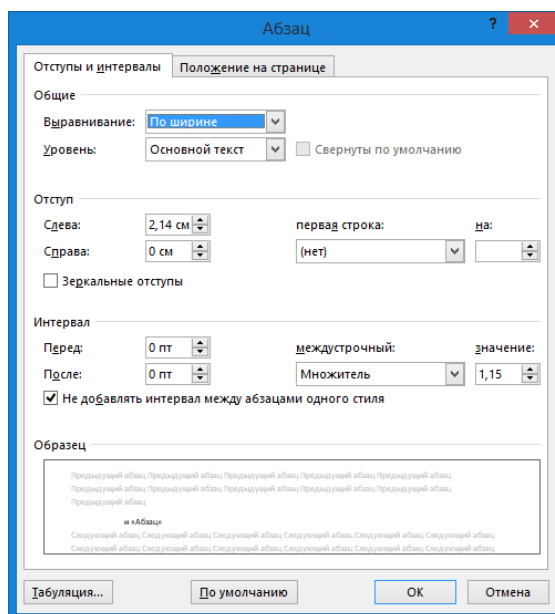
Абзац

?

Отступы и интервалы

Положение на странице

Общие

Выравнивание: По ширине

Уровень: Основной текст

Свернуты по умолчанию

Отступ

Слева: 2,14 см

Справа: 0 см

первая строка:

на:

(нет)

Зеркальные отступы

Интервал

Перед: 0 пт

После: 0 пт

междустрочный:

значение:

Множитель

1,15

Не добавлять интервал между абзацами одного стиля

Образец

Предыдущий абзац Предыдущий абзац Предыдущий абзац Предыдущий абзац Предыдущий абзац Предыдущий абзац Предыдущий абзац Предыдущий абзац Предыдущий абзац Предыдущий абзац Предыдущий абзац Предыдущий абзац Предыдущий абзац Предыдущий абзац Предыдущий абзац Предыдущий абзац

и «Абзац»

Следующий абзац Следующий абзац Следующий абзац Следующий абзац Следующий абзац Следующий абзац Следующий абзац Следующий абзац Следующий абзац Следующий абзац Следующий абзац Следующий абзац Следующий абзац Следующий абзац Следующий абзац Следующий абзац Следующий абзац Следующий абзац

Табуляция...

По умолчанию

OK

Отмена